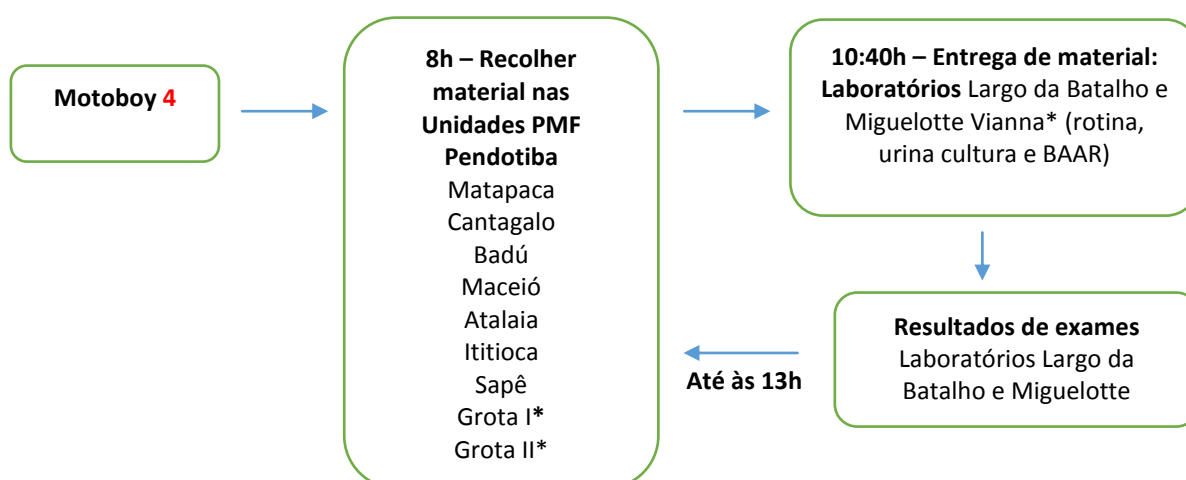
Motoboy 4

8h – Recolher material nas Unidades PMF Pendotiba
Matapaca
Cantagalo
Badú
Maceió
Atalaia
Ititioca
Sapê
Grota I*
Grota II*

10:40h – Entrega de material: Laboratórios Largo da Batalho e Miguelotte Vianna* (rotina, urina cultura e BAAR)

Resultados de exames
Laboratórios Largo da Batalho e Miguelotte

Até às 13h